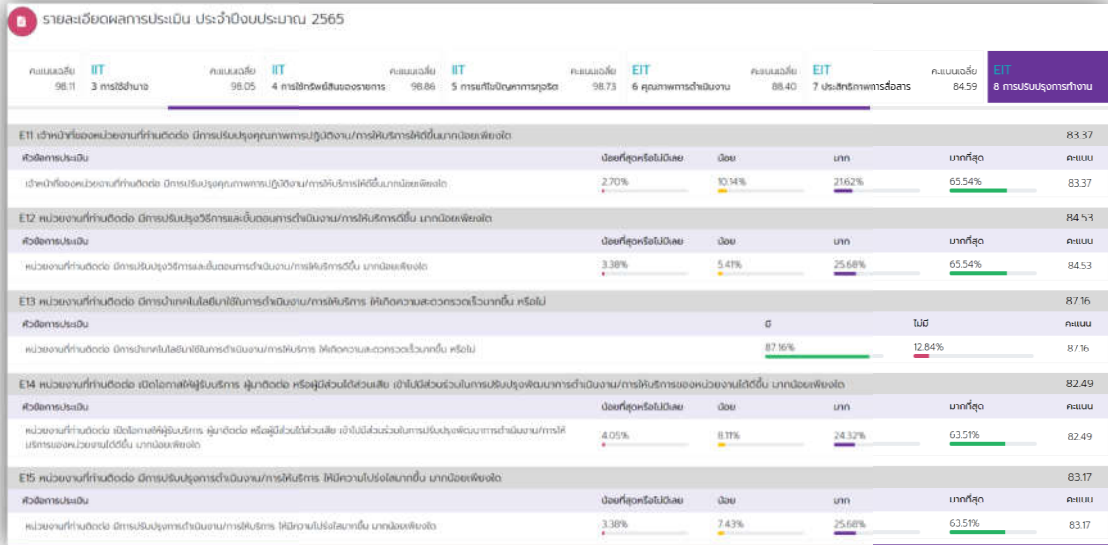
รายละเอียดผลการประเมิน ประจำปีงบประมาณ 2565

| คะแนนเฉลี่ย 98.11 | IIT 3 การใช้อำนาจ | คะแนนเฉลี่ย 98.05 | IIT 4 การใช้ทรัพย์สินของราชการ | คะแนนเฉลี่ย 98.86 | IIT 5 การแก้ไขปัญหาการทุจริต | คะแนนเฉลี่ย 98.73 | EIT 6 คุณภาพการดำเนินงาน | คะแนนเฉลี่ย 88.40 | EIT 7 ประสิทธิภาพการสื่อสาร | คะแนนเฉลี่ย 84.59 | EIT 8 การปรับปรุงการทำงาน |
|---|---|---|---|---|---|---|---|---|---|---|---|

E11 เจ้าหน้าที่ของหน่วยงานที่ท่านติดต่อ มีการปรับปรุงคุณภาพการปฏิบัติงาน/การให้บริการให้ดีขึ้นมากน้อยเพียงใด 83.37

| หัวข้อการประเมิน | น้อยที่สุดหรือไม่มีเลย | น้อย | มาก | มากที่สุด | คะแนน |
|---|---|---|---|---|---|
| เจ้าหน้าที่ของหน่วยงานที่ท่านติดต่อ มีการปรับปรุงคุณภาพการปฏิบัติงาน/การให้บริการให้ดีขึ้นมากน้อยเพียงใด | 2.70% | 10.14% | 21.62% | 65.54% | 83.37 |

E12 หน่วยงานที่ท่านติดต่อ มีการปรับปรุงวิธีการและขั้นตอนการดำเนินงาน/การให้บริการดีขึ้น มากน้อยเพียงใด 84.53

| หัวข้อการประเมิน | น้อยที่สุดหรือไม่มีเลย | น้อย | มาก | มากที่สุด | คะแนน |
|---|---|---|---|---|---|
| หน่วยงานที่ท่านติดต่อ มีการปรับปรุงวิธีการและขั้นตอนการดำเนินงาน/การให้บริการดีขึ้น มากน้อยเพียงใด | 3.38% | 5.41% | 25.68% | 65.54% | 84.53 |

E13 หน่วยงานที่ท่านติดต่อ มีการนำเทคโนโลยีมาใช้ในการดำเนินงาน/การให้บริการ ให้เกิดความสะดวกรวดเร็วมากขึ้น หรือไม่ 87.16

| หัวข้อการประเมิน | มี | ไม่มี | คะแนน |
|---|---|---|---|
| หน่วยงานที่ท่านติดต่อ มีการนำเทคโนโลยีมาใช้ในการดำเนินงาน/การให้บริการ ให้เกิดความสะดวกรวดเร็วมากขึ้น หรือไม่ | 87.16% | 12.84% | 87.16 |

E14 หน่วยงานที่ท่านติดต่อ เปิดโอกาสให้ผู้รับบริการ ผู้มาติดต่อ หรือผู้มีส่วนได้ส่วนเสีย เข้าไปมีส่วนร่วมในการปรับปรุงพัฒนาการดำเนินงาน/การให้บริการของหน่วยงานได้ดีขึ้น มากน้อยเพียงใด 82.49

| หัวข้อการประเมิน | น้อยที่สุดหรือไม่มีเลย | น้อย | มาก | มากที่สุด | คะแนน |
|---|---|---|---|---|---|
| หน่วยงานที่ท่านติดต่อ เปิดโอกาสให้ผู้รับบริการ ผู้มาติดต่อ หรือผู้มีส่วนได้ส่วนเสีย เข้าไปมีส่วนร่วมในการปรับปรุงพัฒนาการดำเนินงาน/การให้บริการของหน่วยงานได้ดีขึ้น มากน้อยเพียงใด | 4.05% | 8.11% | 24.32% | 63.51% | 82.49 |

E15 หน่วยงานที่ท่านติดต่อ มีการปรับปรุงการดำเนินงาน/การให้บริการ ให้มีความโปร่งใสมากขึ้น มากน้อยเพียงใด 83.17

| หัวข้อการประเมิน | น้อยที่สุดหรือไม่มีเลย | น้อย | มาก | มากที่สุด | คะแนน |
|---|---|---|---|---|---|
| หน่วยงานที่ท่านติดต่อ มีการปรับปรุงการดำเนินงาน/การให้บริการ ให้มีความโปร่งใสมากขึ้น มากน้อยเพียงใด | 3.38% | 7.43% | 25.68% | 63.51% | 83.17 |